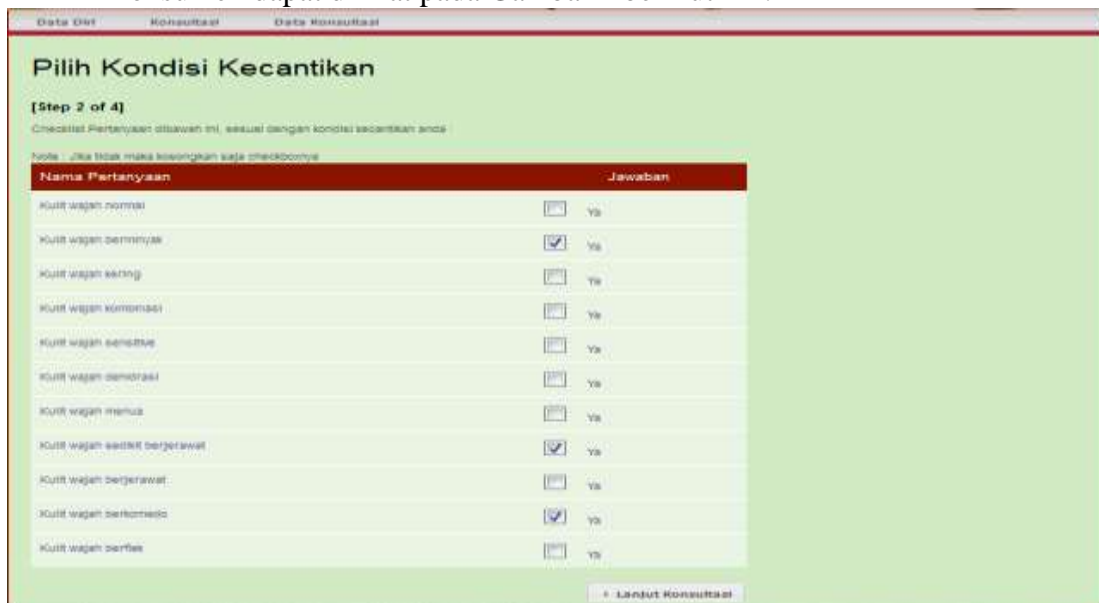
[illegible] dapat dilihat pada Gambar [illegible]

Data Diri Konsultasi Data Konsultasi

Pilih Kondisi Kecantikan

[Step 2 of 4]

Checklist Pertanyaan dibawah ini, sesuai dengan kondisi kecantikan anda

Note : Jika tidak maka kosongkan saja checkboxnya

| Nama Pertanyaan | Jawaban |
|---|---|
| Kulit wajah normal | Ya |
| Kulit wajah berminyak | Ya |
| Kulit wajah kering | Ya |
| Kulit wajah kombinasi | Ya |
| Kulit wajah sensitive | Ya |
| Kulit wajah dehidrasi | Ya |
| Kulit wajah menua | Ya |
| Kulit wajah sedikit berjerawat | Ya |
| Kulit wajah berjerawat | Ya |
| Kulit wajah berkomedo | Ya |
| Kulit wajah berflek | Ya |

» Lanjut Konsultasi